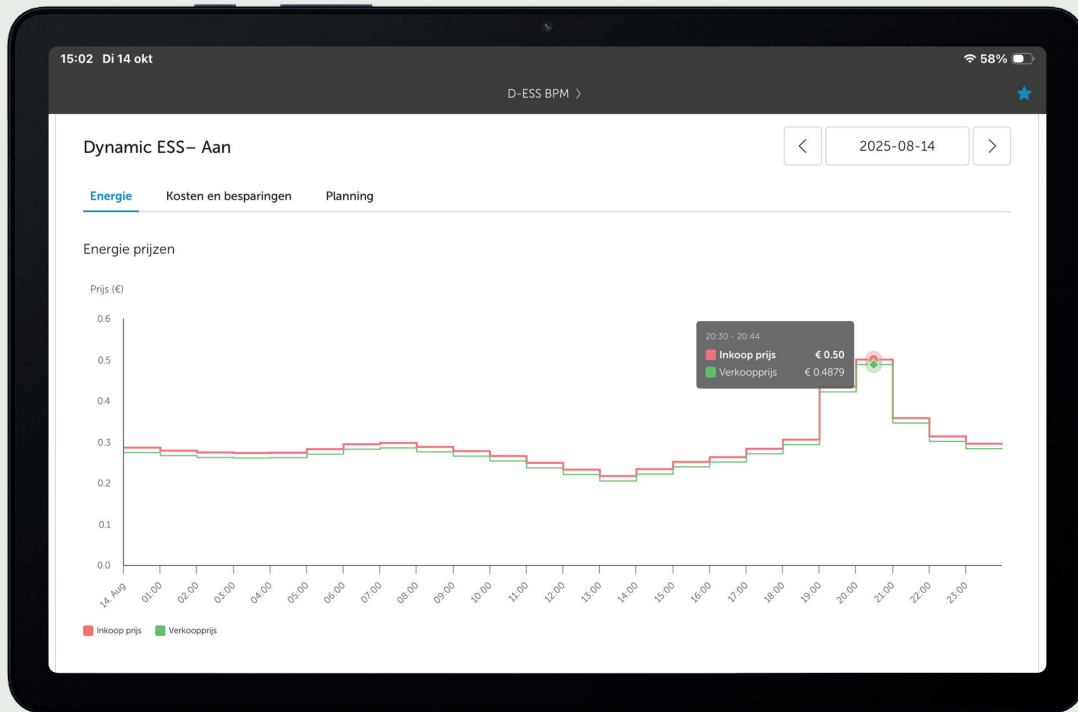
15:02 Di 14 okt

58%

D-ESS BPM >

Dynamic ESS– Aan

<

2025-08-14

>

Energie

Kosten en besparingen

Planning

Energie prijzen

Prijs (€)

0.6

0.5

0.4

0.3

0.2

0.1

0.0

20:30 - 20:44

Inkoop prijs € 0.50

Verkoopprijs € 0.4879

14. Aug 01:00 02:00 03:00 04:00 05:00 06:00 07:00 08:00 09:00 10:00 11:00 12:00 13:00 14:00 15:00 16:00 17:00 18:00 19:00 20:00 21:00 22:00 23:00

Inkoop prijs Verkoopprijs